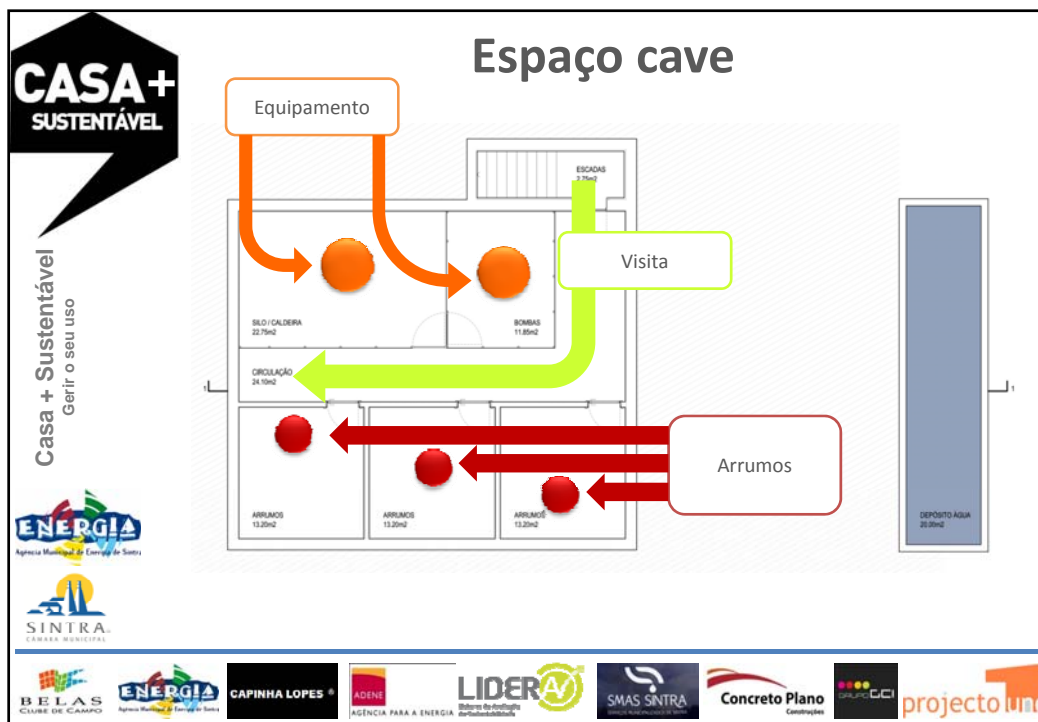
CASA+ SUSTENTÁVEL

Espaço cave

Equipamento

Visita

Arrumos

ESCADAS
2.75m2

SILO / CALDEIRA
22.75m2

BOMBAS
11.85m2

CIRCULAÇÃO
24.10m2

ARRUMOS
13.20m2

ARRUMOS
13.20m2

ARRUMOS
13.20m2

DEPÓSITO ÁGUA
20.00m2

1

1

Casa + Sustentável
Gerir o seu uso

ENERGIA
Agência Municipal de Energia de Sintra

SINTRA
CÂMARA MUNICIPAL

BELAS CLUBE DE CAMPO

ENERGIA
Agência Municipal de Energia de Sintra

CAPINHA LOPES ®

ADENE
AGÊNCIA PARA A ENERGIA

LIDERA

SMAS SINTRA

Concreto Plano
Construções

GRUPO GCI

projecto un